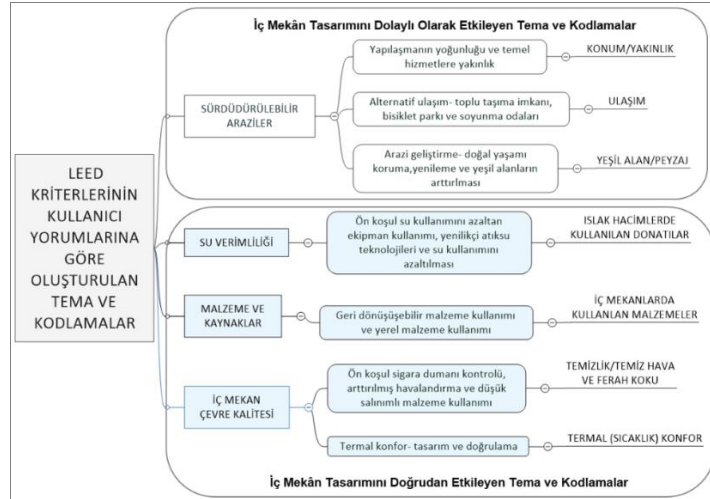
LEED KRİTERLERİNİN KULLANICI YORUMLARINA GÖRE OLUŞTURULAN TEMA VE KODLAMALAR

İç Mekân Tasarımını Dolaylı Olarak Etkileyen Tema ve Kodlamalar

SÜRDÜDÜRÜLEBİLİR ARAZİLER

Yapılaşmanın yoğunluğu ve temel hizmetlere yakınlık

KONUM/YAKINLIK

Alternatif ulaşım- toplu taşıma imkanı, bisiklet parkı ve soyunma odaları

ULAŞIM

Arazi geliştirme- doğal yaşamı koruma,yenileme ve yeşil alanların arttırılması

YEŞİL ALAN/PEYZAJ

SU VERİMLİLİĞİ

Ön koşul su kullanımını azaltan ekipman kullanımı, yenilikçi atıksu teknolojileri ve su kullanımını azaltılması

ISLAK HACİMLERDE KULLANILAN DONATILAR

MALZEME VE KAYNAKLAR

Geri dönüşüebilir malzeme kullanımı ve yerel malzeme kullanımı

İÇ MEKANLARDA KULLANLAN MALZEMELER

İÇ MEKAN ÇEVRE KALİTESİ

Ön koşul sigara dumanı kontrolü, arttırılmış havalandırma ve düşük salınımlı malzeme kullanımı

TEMİZLİK/TEMİZ HAVA VE FERAH KOKU

Termal konfor- tasarım ve doğrulama

TERMAL (SICAKLIK) KONFOR

İç Mekân Tasarımını Doğrudan Etkileyen Tema ve Kodlamalar